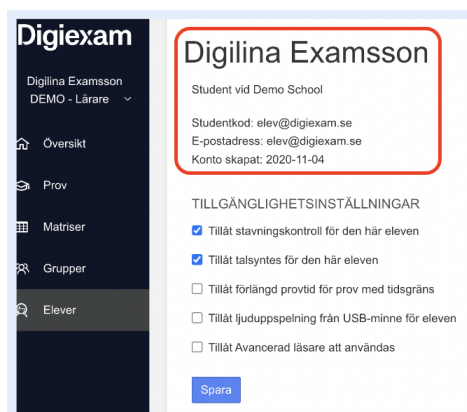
Digiexam

Digilina Examsson
DEMO - Lärare

Översikt

Prov

Matriser

Grupper

Elever

Digilina Examsson

Student vid Demo School

Studentkod: elev@digiexam.se
E-postadress: elev@digiexam.se
Konto skapat: 2020-11-04

TILLGÄNGLIGHETSINSTÄLLNINGAR

Tillåt stavningskontroll för den här eleven

Tillåt talsyntes för den här eleven

Tillåt förlängd provtid för prov med tidsgräns

Tillåt ljuduppspelning från USB-minne för eleven

Tillåt Avancerad läsare att användas

Spara